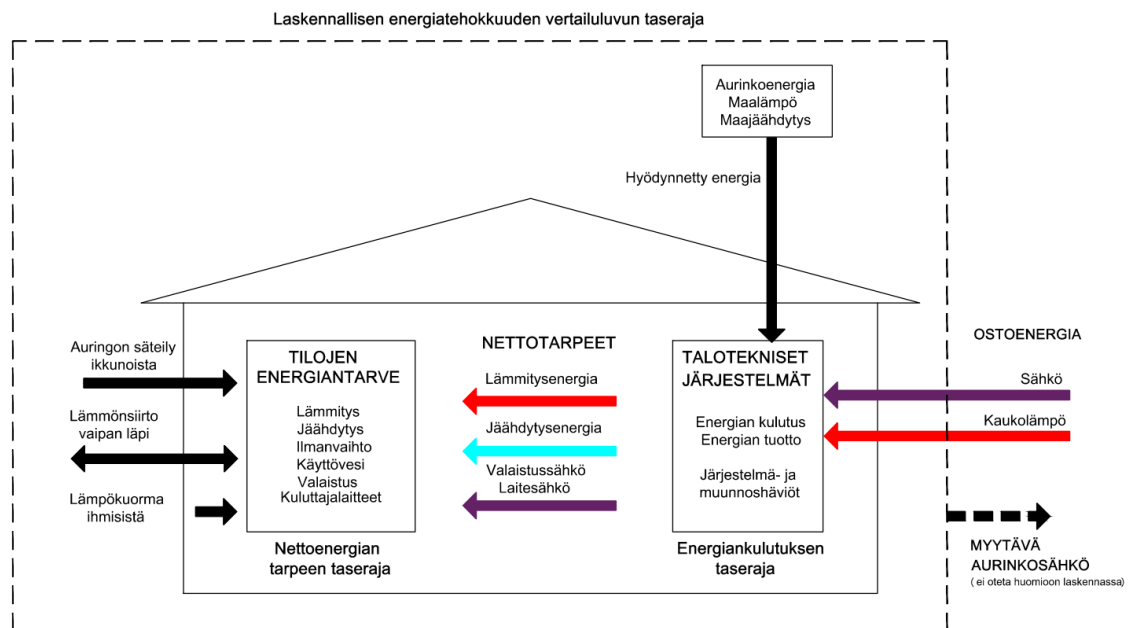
Laskennallisen energiatehokkuuden vertailuluvun taseraja

Aurinkoenergia
Maalämpö
Maajäähdytys

Hyödynnetty energia

Auringon säteily ikkunoista

Lämmönsiirto vaipan läpi

Lämpökuorma ihmisistä

TILOJEN ENERGIANTARVE

Lämmitys
Jäähdytys
Ilmanvaihto
Käyttövesi
Valaistus
Kuluttajalaitteet

Nettoenergian tarpeen taseraja

NETTOTARPEET

Lämmitysenergia

Jäähdytysenergia

Valaistussähkö
Laitesähkö

TALOTEKNISET JÄRJESTELMÄT

Energian kulutus
Energian tuotto

Järjestelmä- ja muunnoshäviöt

Energiankulutuksen taseraja

OSTOENERGIA

Sähkö

Kaukolämpö

MYYTÄVÄ AURINKOSÄHKÖ
( ei oteta huomioon laskennassa)